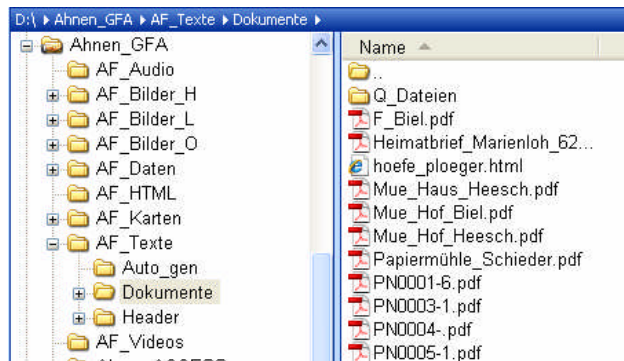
D:\ ▸ Ahnen_GFA ▸ AF_Texte ▸ Dokumente ▸

Ahnen_GFA
AF_Audio
AF_Bilder_H
AF_Bilder_L
AF_Bilder_O
AF_Daten
AF_HTML
AF_Karten
AF_Texte
Auto_gen
Dokumente
Header
AF_Videos
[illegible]

Name
..
Q_Dateien
F_Biel.pdf
Heimatbrief_Marienloh_62...
hoefe_ploeger.html
Mue_Haus_Heesch.pdf
Mue_Hof_Biel.pdf
Mue_Hof_Heesch.pdf
Papiermühle_Schieder.pdf
PN0001-6.pdf
PN0003-1.pdf
PN0004-.pdf
PN0005-1.pdf